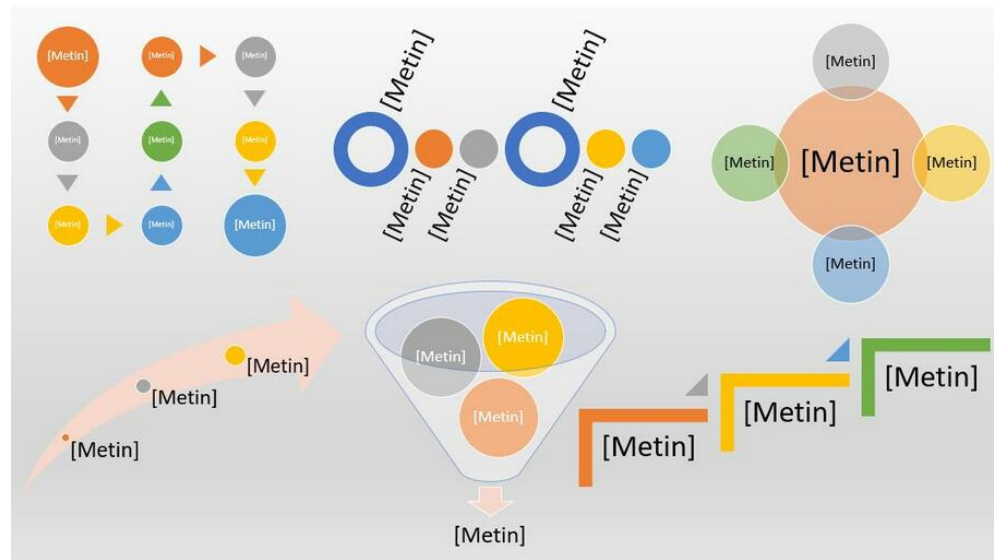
[Metin]
[Metin]
[Metin]
[Metin]
[Metin]
[Metin]
[Metin]
[Metin]
[Metin]

[Metin]
[Metin]
[Metin]
[Metin]
[Metin]
[Metin]

[Metin]
[Metin]
[Metin]
[Metin]
[Metin]

[Metin]
[Metin]
[Metin]

[Metin]
[Metin]
[Metin]
[Metin]

[Metin]
[Metin]
[Metin]